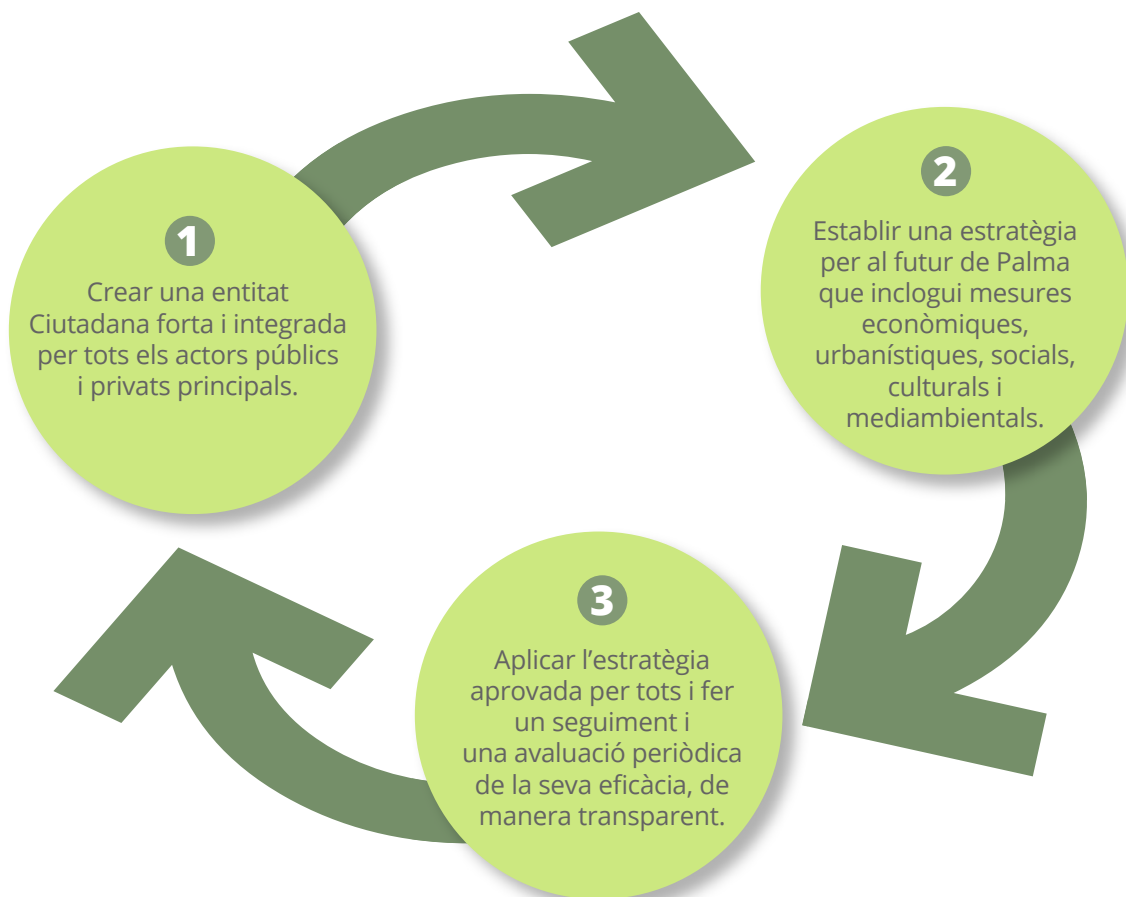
1
Crear una entitat Ciutadana forta i integrada per tots els actors públics i privats principals.

2
Establir una estratègia per al futur de Palma que inclogui mesures econòmiques, urbanístiques, socials, culturals i mediambientals.

3
Aplicar l'estratègia aprovada per tots i fer un seguiment i una avaluació periòdica de la seva eficàcia, de manera transparent.